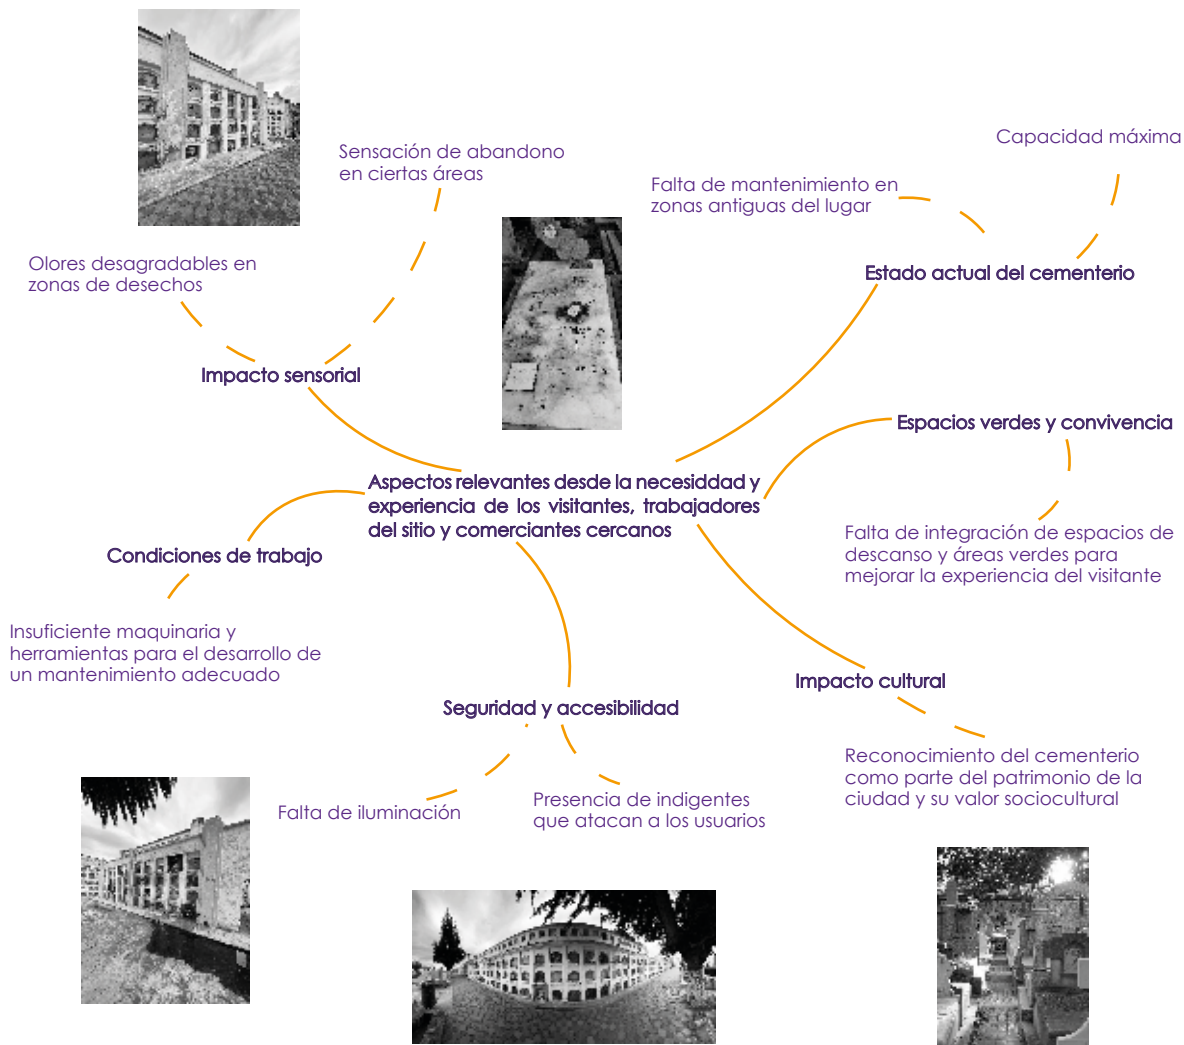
Sensación de abandono en ciertas áreas

Capacidad máxima

Falta de mantenimiento en zonas antiguas del lugar

Olores desagradables en zonas de desechos

Estado actual del cementerio

Impacto sensorial

Espacios verdes y convivencia

Aspectos relevantes desde la necesiddad y experiencia de los visitantes, trabajadores del sitio y comerciantes cercanos

Condiciones de trabajo

Falta de integración de espacios de descanso y áreas verdes para mejorar la experiencia del visitante

Insuficiente maquinaria y herramientas para el desarrollo de un mantenimiento adecuado

Impacto cultural

Seguridad y accesibilidad

Reconocimiento del cementerio como parte del patrimonio de la ciudad y su valor sociocultural

Falta de iluminación

Presencia de indigentes que atacan a los usuarios